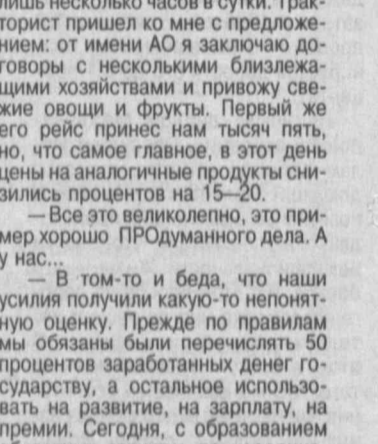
лишь несколько часов в сутки. Тракторист пришел ко мне с предложением: от имени АО я заключаю договоры с несколькими близлежащими хозяйствами и привожу свежие овощи и фрукты. Первый же его рейс принес нам тысяч пять, но, что самое главное, в этот день цены на аналогичные продукты снизились процентов на 15—20.

— Все это великолепно, это пример хорошо ПРОдуманного дела. А у нас...

— В том-то и беда, что наши усилия получили какую-то непонятную оценку. Прежде по правилам мы обязаны были перечислять 50 процентов заработанных денег государству, а остальное использовать на развитие, на зарплату, на премии. Сегодня, с образованием